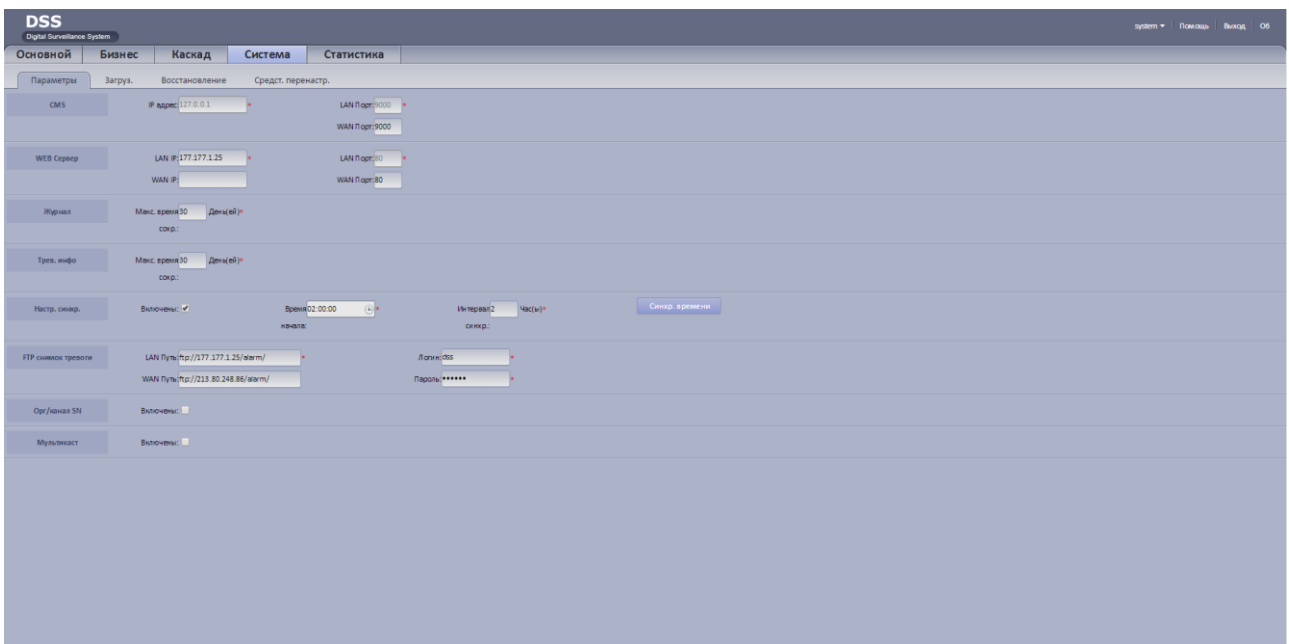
DSS
Digital Surveillance System

system ▾ | Помощь | Выход | Об

Основной | Бизнес | Каскад | Система | Статистика

Параметры | Загруз. | Восстановление | Средст. перенастр.

CMS
IP адрес: 127.0.0.1 *
LAN Порт: 9000 *
WAN Порт: 9000

WEB Сервер
LAN IP: 177.177.1.25 *
WAN IP:
LAN Порт: 80 *
WAN Порт: 80

Журнал
Макс. время сохр.: 30 Дни(ей) *

Трев. инфо
Макс. время сохр.: 30 Дни(ей) *

Настр. синхр.
Включены: ✓
Время начала: 02:00:00 *
Интервал синхр.: 2 Час(ы) *
Синхр. времени

FTP снимок тревоги
LAN Путь: ftp://177.177.1.25/alarm/ *
WAN Путь: ftp://213.80.248.86/alarm/
Логин: dss *
Пароль: •••••• *

Орг/канал SN
Включены:

Мультикаст
Включены: